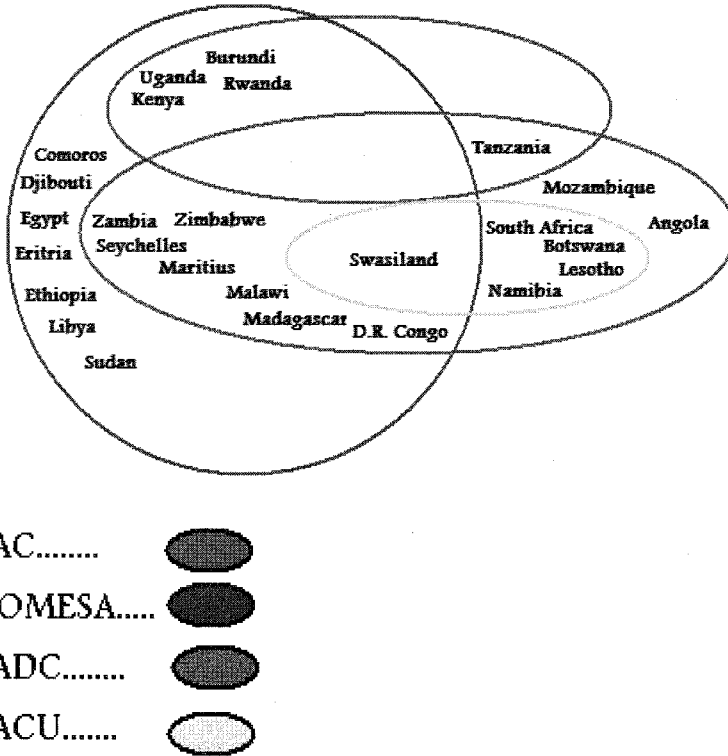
Burundi
Uganda
Rwanda
Kenya
Tanzania
Comoros
Djibouti
Egypt
Eritria
Ethiopia
Libya
Sudan
Zambia
Zimbabwe
Seychelles
Maritius
Malawi
Madagascar
Swasiland
D.R. Congo
Mozambique
South Africa
Angola
Botswana
Lesotho
Namibia

AC........
OMESA.....
ADC........
ACU.......